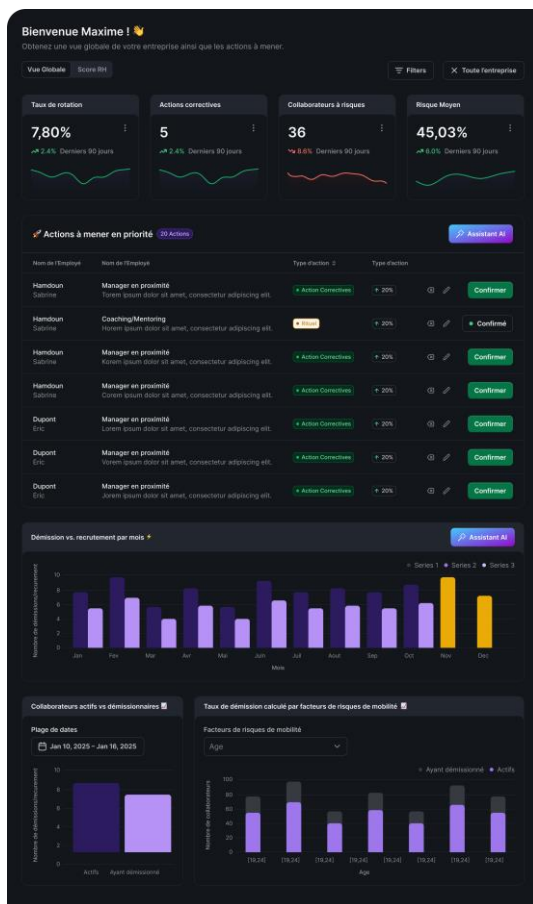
Bienvenue Maxime ! 👋

Obtenez une vue globale de votre entreprise ainsi que les actions à mener.

Vue Globale Score RH

Filters

Toute l'entreprise

Taux de rotation

7,80%

2.4% Derniers 90 jours

Actions correctives

5

2.4% Derniers 90 jours

Collaborateurs à risques

36

8.6% Derniers 90 jours

Risque Moyen

45,03%

8.0% Derniers 90 jours

Actions à mener en priorité 20 Actions

Assistant AI

| Nom de l'Employé | Nom de l'Employé | Type d'action | Type d'action | | |
|---|---|---|---|---|---|
| Hamdoun Sabrine | Manager en proximité Lorem ipsum dolor sit amet, consectetur adipiscing elit. | Action Correctives | 20% | | Confirmer |
| Hamdoun Sabrine | Coaching/Mentoring Lorem ipsum dolor sit amet, consectetur adipiscing elit. | Rituel | 20% | | Confirmé |
| Hamdoun Sabrine | Manager en proximité Lorem ipsum dolor sit amet, consectetur adipiscing elit. | Action Correctives | 20% | | Confirmer |
| Hamdoun Sabrine | Manager en proximité Lorem ipsum dolor sit amet, consectetur adipiscing elit. | Action Correctives | 20% | | Confirmer |
| Dupont Eric | Manager en proximité Lorem ipsum dolor sit amet, consectetur adipiscing elit. | Action Correctives | 20% | | Confirmer |
| Dupont Eric | Manager en proximité Lorem ipsum dolor sit amet, consectetur adipiscing elit. | Action Correctives | 20% | | Confirmer |
| Dupont Eric | Manager en proximité Lorem ipsum dolor sit amet, consectetur adipiscing elit. | Action Correctives | 20% | | Confirmer |

Démission vs. recrutement par mois

Assistant AI

Series 1 Series 2 Series 3

Nombre de démission/recrutement

10 8 6 4 2 0

Jan Fev Mar Avr Mai Juin Juil Aout Sep Oct Nov Dec

Mois

Collaborateurs actifs vs démissionnaires

Plage de dates

Jan 10, 2025 – Jan 16, 2025

Nombre de démission/recrutement

10 8 6 4 2 0

Actifs Ayant démissionné

Taux de démission calculé par facteurs de risques de mobilité

Facteurs de risques de mobilité

Age

Ayant démissionné Actifs

Nombre de collaborateurs

100 80 60 40 20 0

[19,24] [19,24] [19,24] [19,24] [19,24] [19,24] [19,24] [19,24] [19,24]

Age